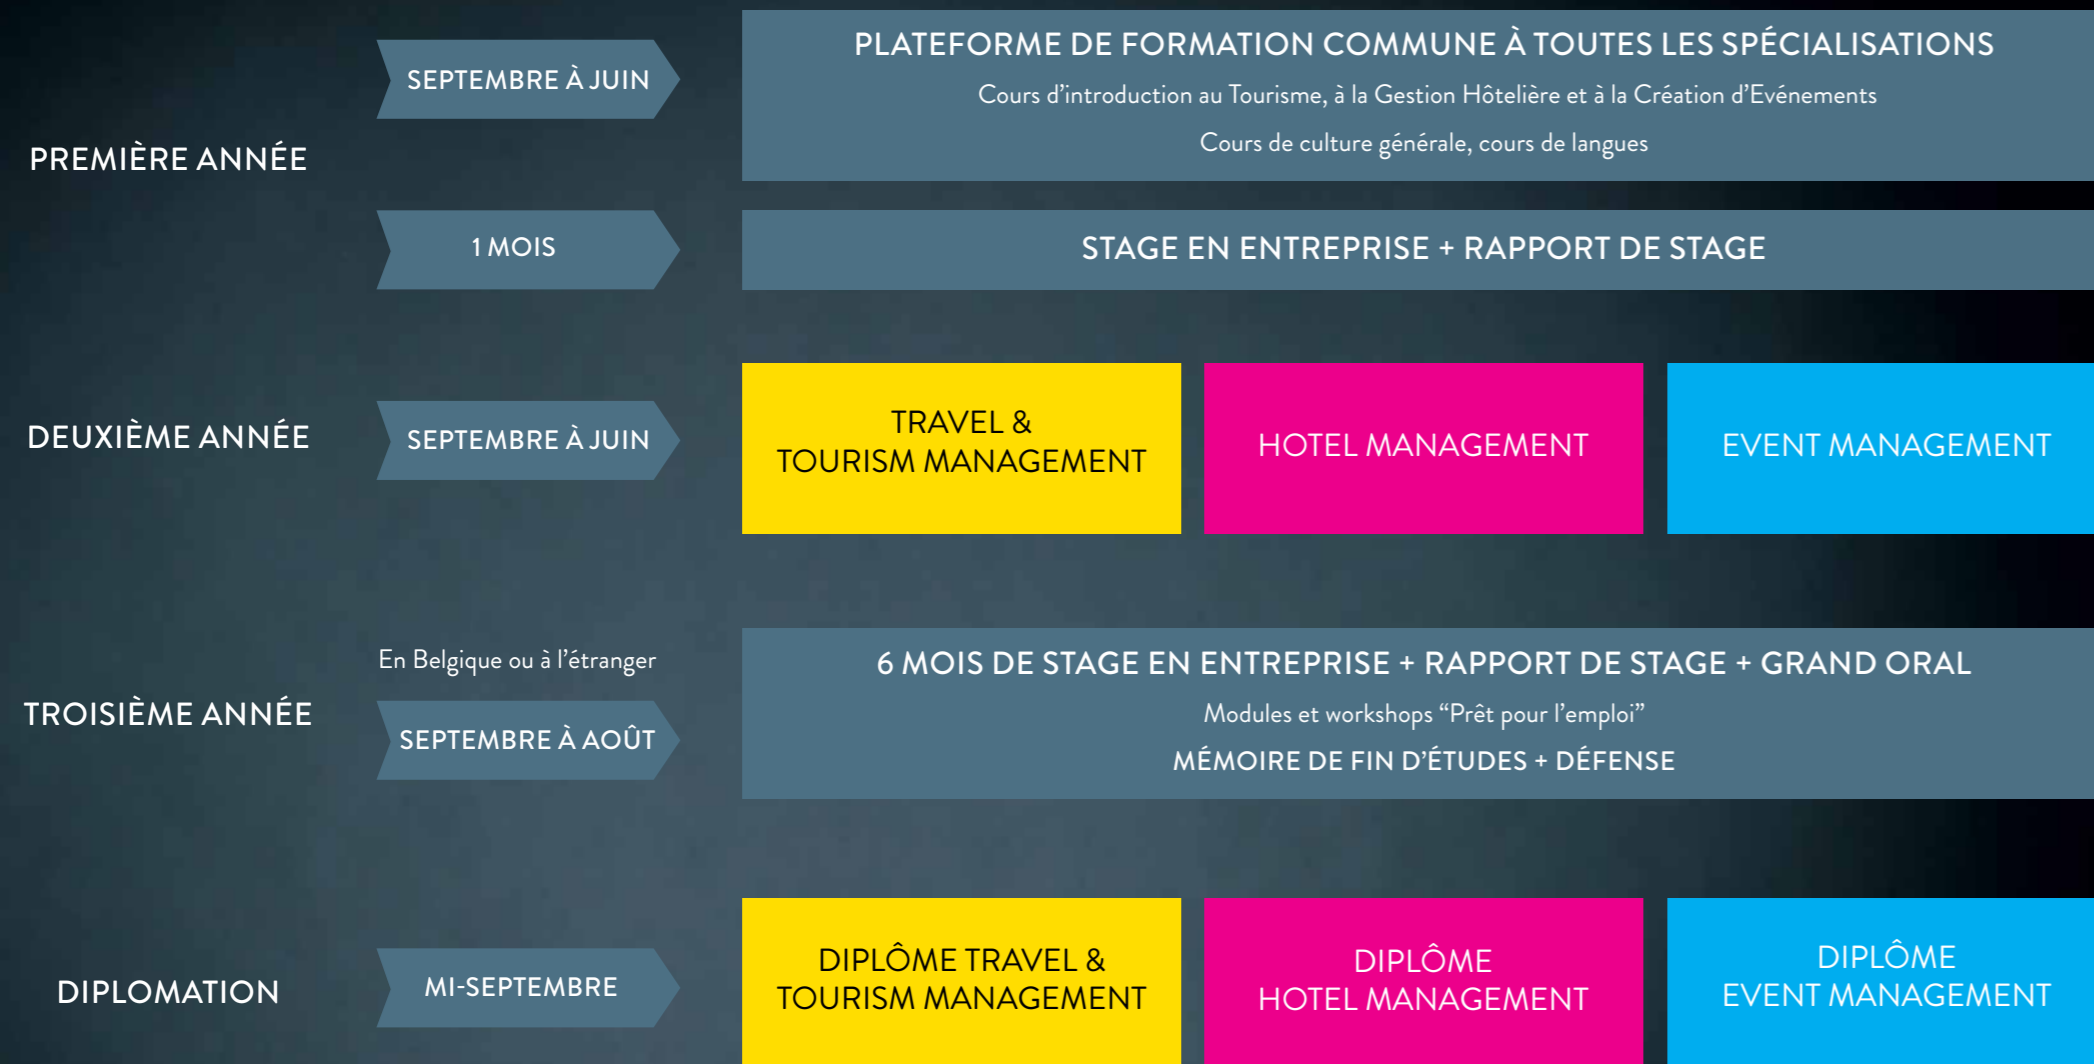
PREMIÈRE ANNÉE

SEPTEMBRE À JUIN

PLATEFORME DE FORMATION COMMUNE À TOUTES LES SPÉCIALISATIONS

Cours d'introduction au Tourisme, à la Gestion Hôtelière et à la Création d'Evénements

Cours de culture générale, cours de langues

1 MOIS

STAGE EN ENTREPRISE + RAPPORT DE STAGE

DEUXIÈME ANNÉE

SEPTEMBRE À JUIN

TRAVEL & TOURISM MANAGEMENT

HOTEL MANAGEMENT

EVENT MANAGEMENT

TROISIÈME ANNÉE

En Belgique ou à l'étranger

SEPTEMBRE À AOÛT

6 MOIS DE STAGE EN ENTREPRISE + RAPPORT DE STAGE + GRAND ORAL

Modules et workshops "Prêt pour l'emploi"

MÉMOIRE DE FIN D'ÉTUDES + DÉFENSE

DIPLOMATION

MI-SEPTEMBRE

DIPLÔME TRAVEL & TOURISM MANAGEMENT

DIPLÔME HOTEL MANAGEMENT

DIPLÔME EVENT MANAGEMENT